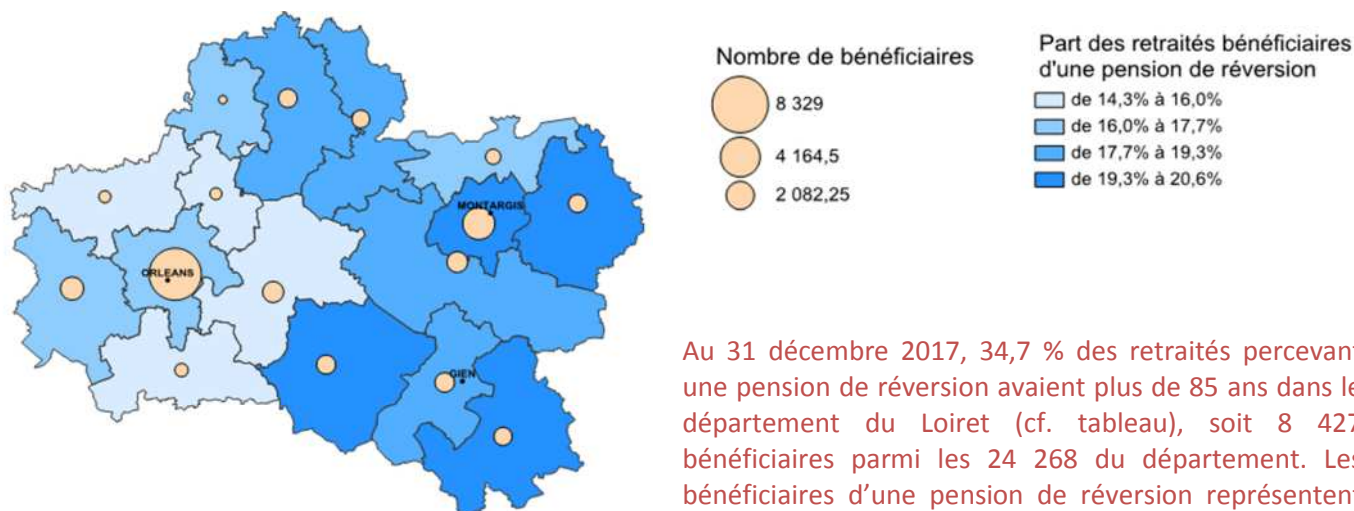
Nombre de bénéficiaires

8 329

4 164,5

2 082,25

Part des retraités bénéficiaires d'une pension de réversion

de 14,3% à 16,0%

de 16,0% à 17,7%

de 17,7% à 19,3%

de 19,3% à 20,6%

MONTARGIS

ORLEANS

GIEN

Au 31 décembre 2017, 34,7 % des retraités percevant une pension de réversion avaient plus de 85 ans dans le département du Loiret (cf. tableau), soit 8 427 bénéficiaires parmi les 24 268 du département. Les bénéficiaires d'une pension de réversion représentent